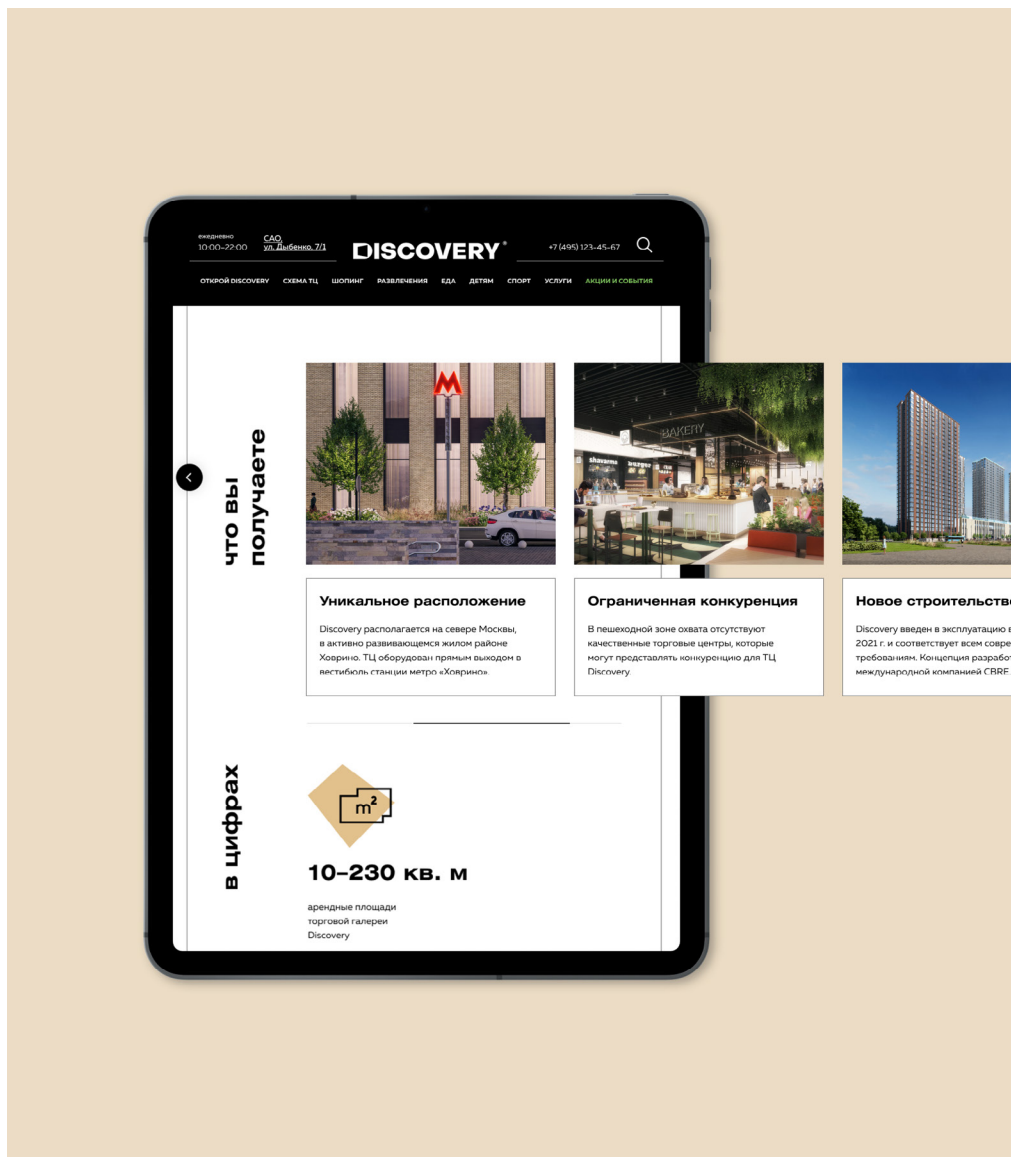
ежедневно
10:00–22:00

САО
ул. Дыбенко, 7/1

DISCOVERY®

+7 (495) 123-45-67

ОТКРОЙ DISCOVERY СХЕМА ТЦ ШОПИНГ РАЗВЛЕЧЕНИЯ ЕДА ДЕТЯМ СПОРТ УСЛУГИ АКЦИИ И СОБЫТИЯ

что вы получаете

М

BAKERY

shavarma

Уникальное расположение

Discovery располагается на севере Москвы, в активно развивающемся жилом районе Ховрино. ТЦ оборудован прямым выходом в вестибюль станции метро «Ховрино».

Ограниченная конкуренция

В пешеходной зоне охвата отсутствуют качественные торговые центры, которые могут представлять конкуренцию для ТЦ Discovery.

Новое строительств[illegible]

Discovery введен в эксплуатацию в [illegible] 2021 г. и соответствует всем совре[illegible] требованиям. Концепция разрабо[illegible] международной компанией CBRE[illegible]

в цифрах

$m^2$

10–230 кв. м

арендные площади торговой галереи Discovery